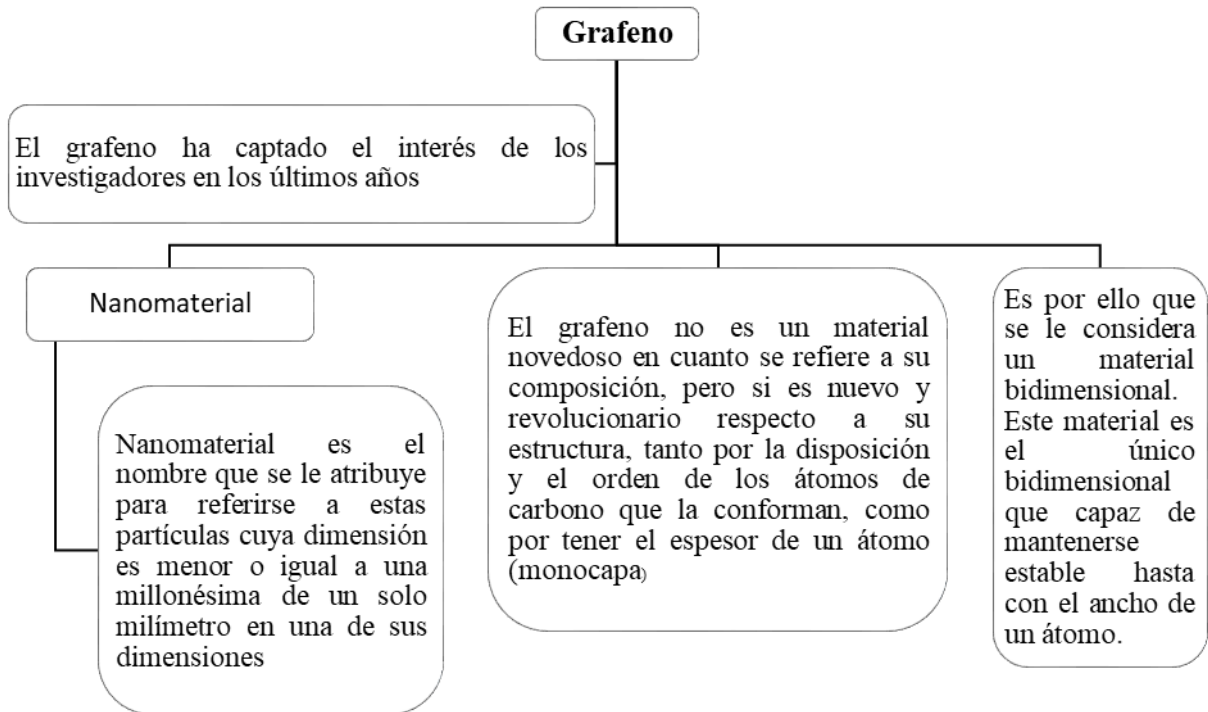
Grafeno

El grafeno ha captado el interés de los investigadores en los últimos años

Nanomaterial

Nanomaterial es el nombre que se le atribuye para referirse a estas partículas cuya dimensión es menor o igual a una millonésima de un solo milímetro en una de sus dimensiones

El grafeno no es un material novedoso en cuanto se refiere a su composición, pero si es nuevo y revolucionario respecto a su estructura, tanto por la disposición y el orden de los átomos de carbono que la conforman, como por tener el espesor de un átomo (monocapa)

Es por ello que se le considera un material bidimensional. Este material es el único bidimensional que capaz de mantenerse estable hasta con el ancho de un átomo.